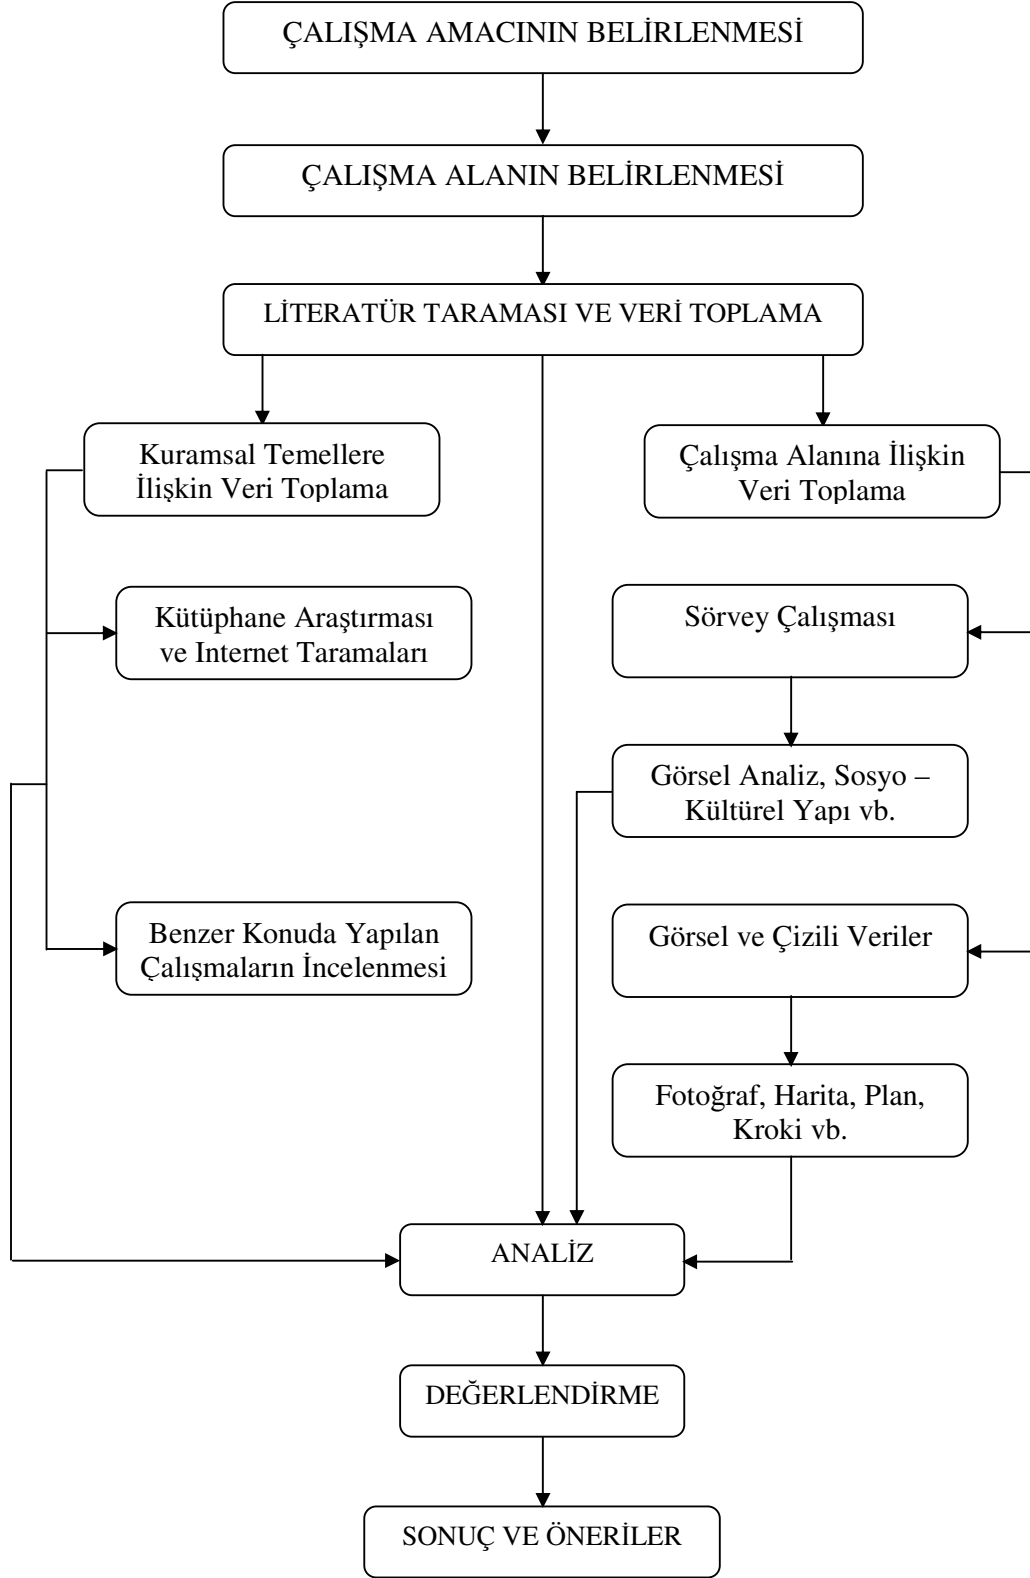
ÇALIŞMA AMACININ BELİRLENMESİ

ÇALIŞMA ALANIN BELİRLENMESİ

LİTERATÜR TARAMASI VE VERİ TOPLAMA

Kuramsal Temellere İlişkin Veri Toplama

Kütüphane Araştırması ve Internet Taramaları

Benzer Konuda Yapılan Çalışmaların İncelenmesi

Çalışma Alanına İlişkin Veri Toplama

Sörvey Çalışması

Görsel Analiz, Sosyo – Kültürel Yapı vb.

Görsel ve Çizili Veriler

Fotoğraf, Harita, Plan, Kroki vb.

ANALİZ

DEĞERLENDİRME

SONUÇ VE ÖNERİLER